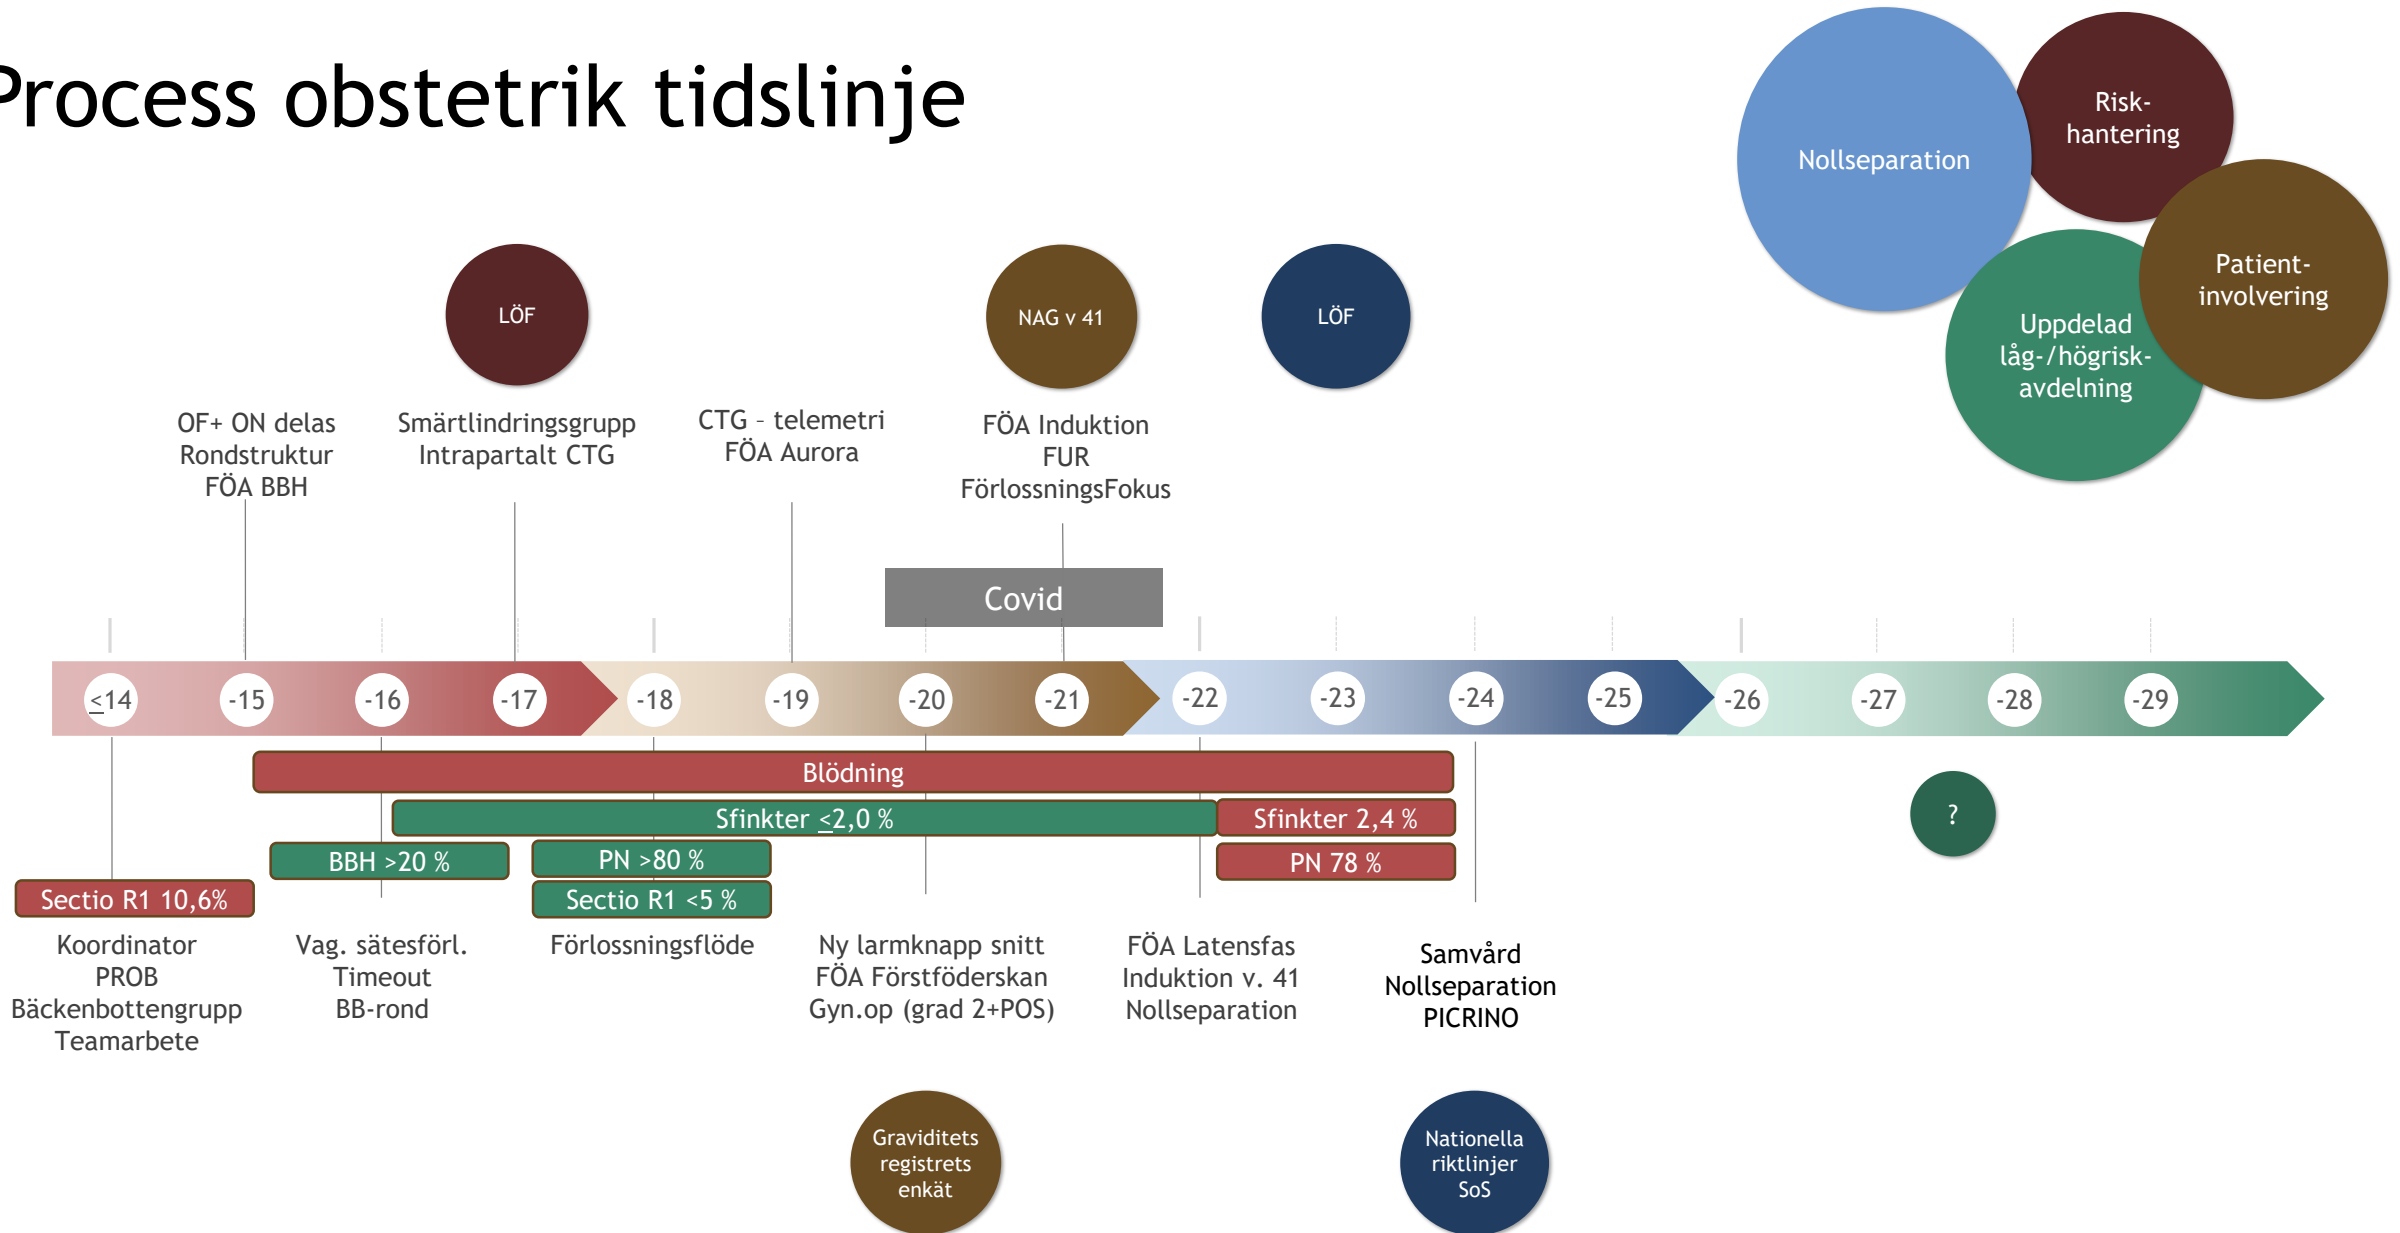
Process obstetrik tidslinje

Nollseparation

Risk-hantering

Patient-involvering

Uppdelad låg-/högrisk-avdelning

LÖF

NAG v 41

LÖF

OF+ ON delas
Rondstruktur
FÖA BBH

Smärtlindringsgrupp
Intrapartalt CTG

CTG - telemetri
FÖA Aurora

FÖA Induktion
FUR
FörlossningsFokus

Covid

$\leq$14 -15 -16 -17 -18 -19 -20 -21 -22 -23 -24 -25 -26 -27 -28 -29

Blödning

Sfinkter $\leq$2,0 %

Sfinkter 2,4 %

BBH >20 %

PN >80 %

PN 78 %

Sectio R1 10,6%

Sectio R1 <5 %

?

Koordinator
PROB
Bäckenbottengrupp
Teamarbete

Vag. sätesförl.
Timeout
BB-rond

Förlossningsflöde

Ny larmknapp snitt
FÖA Förstföderskan
Gyn.op (grad 2+POS)

FÖA Latensfas
Induktion v. 41
Nollseparation

Samvård
Nollseparation
PICRINO

Graviditets registrets enkät

Nationella riktlinjer SoS